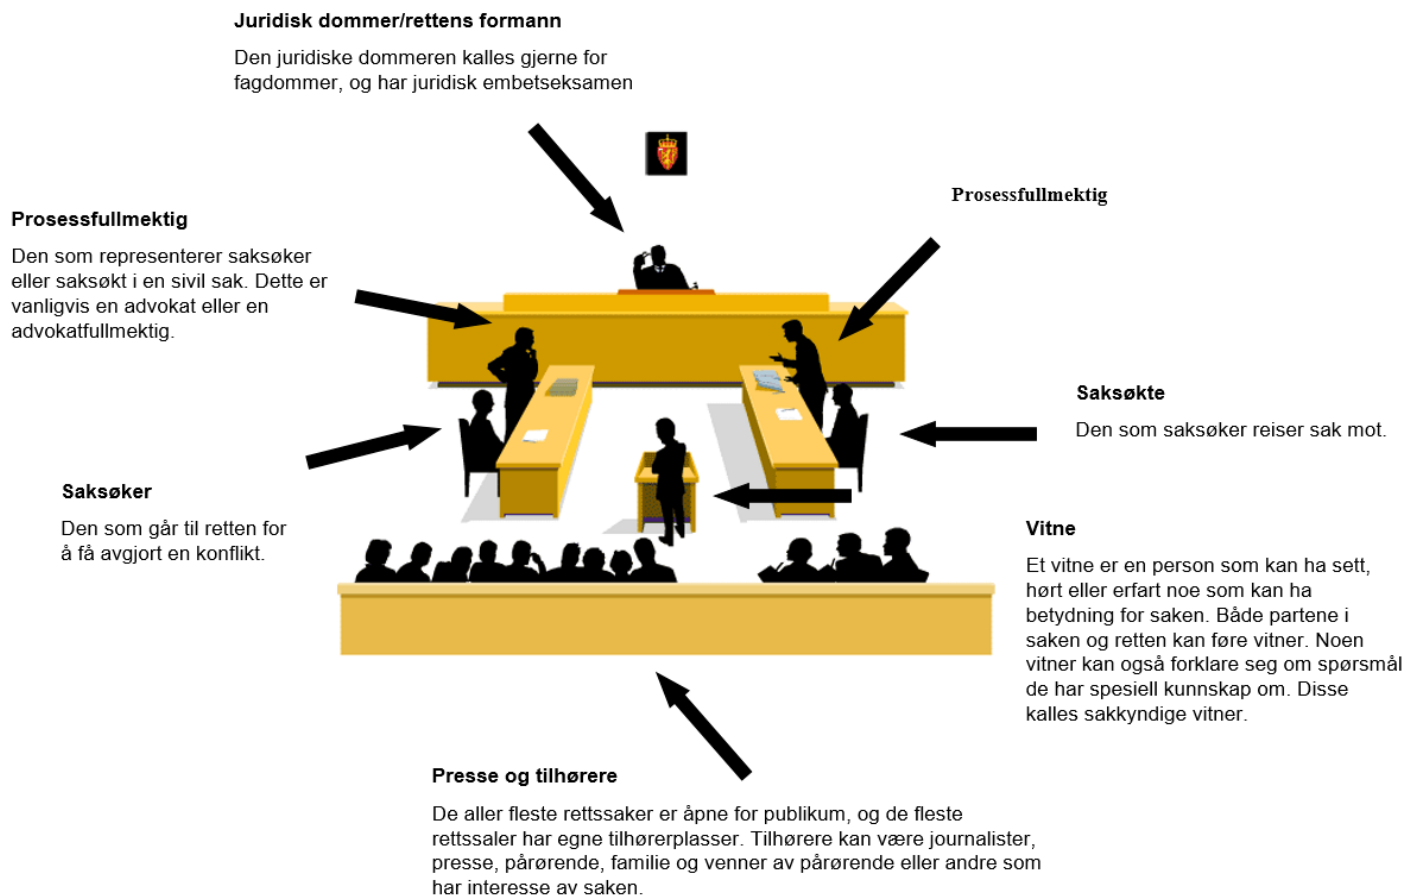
Juridisk dommer/rettens formann

Den juridiske dommeren kalles gjerne for fagdommer, og har juridisk embetseksamen

Prosessfullmektig

Prosessfullmektig

Den som representerer saksøker eller saksøkt i en sivil sak. Dette er vanligvis en advokat eller en advokatfullmektig.

Saksøkte

Den som saksøker reiser sak mot.

Saksøker

Den som går til retten for å få avgjort en konflikt.

Vitne

Et vitne er en person som kan ha sett, hørt eller erfart noe som kan ha betydning for saken. Både partene i saken og retten kan føre vitner. Noen vitner kan også forklare seg om spørsmål de har spesiell kunnskap om. Disse kalles sakkyndige vitner.

Presse og tilhørere

De aller fleste rettssaker er åpne for publikum, og de fleste rettssaler har egne tilhørerplasser. Tilhørere kan være journalister, presse, pårørende, familie og venner av pårørende eller andre som har interesse av saken.